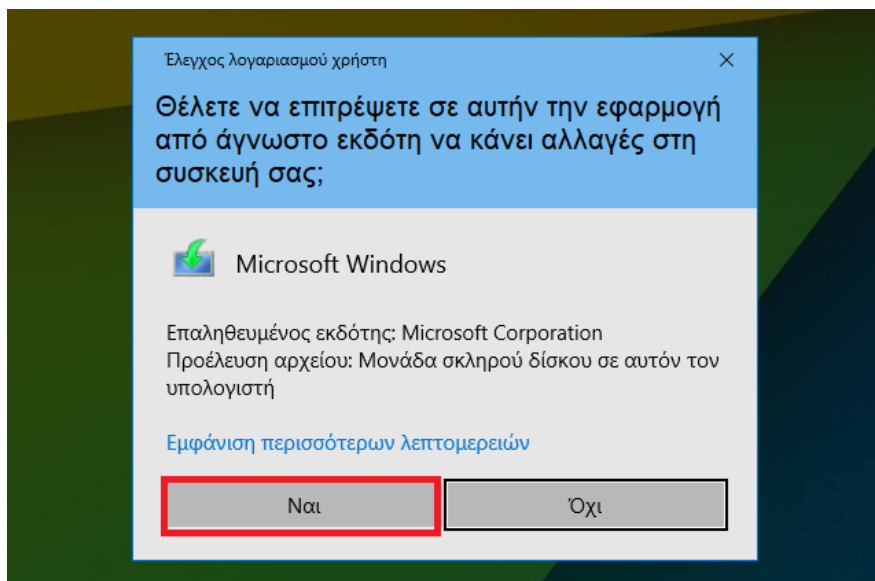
Έλεγχος λογαριασμού χρήστη

×

Θέλετε να επιτρέψετε σε αυτήν την εφαρμογή από άγνωστο εκδότη να κάνει αλλαγές στη συσκευή σας;

Microsoft Windows

Επαληθευμένος εκδότης: Microsoft Corporation
Προέλευση αρχείου: Μονάδα σκληρού δίσκου σε αυτόν τον υπολογιστή

Εμφάνιση περισσότερων λεπτομερειών

Ναι

Όχι